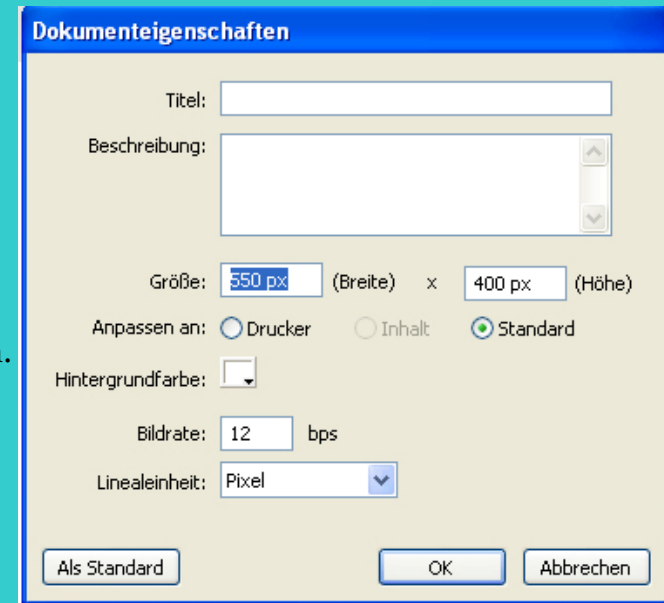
Dokumenteigenschaften

Titel:

Beschreibung:

Größe: 550 px (Breite) x 400 px (Höhe)

Anpassen an: Drucker Inhalt Standard

Hintergrundfarbe:

Bildrate: 12 bps

Linealeinheit: Pixel

Als Standard OK Abbrechen